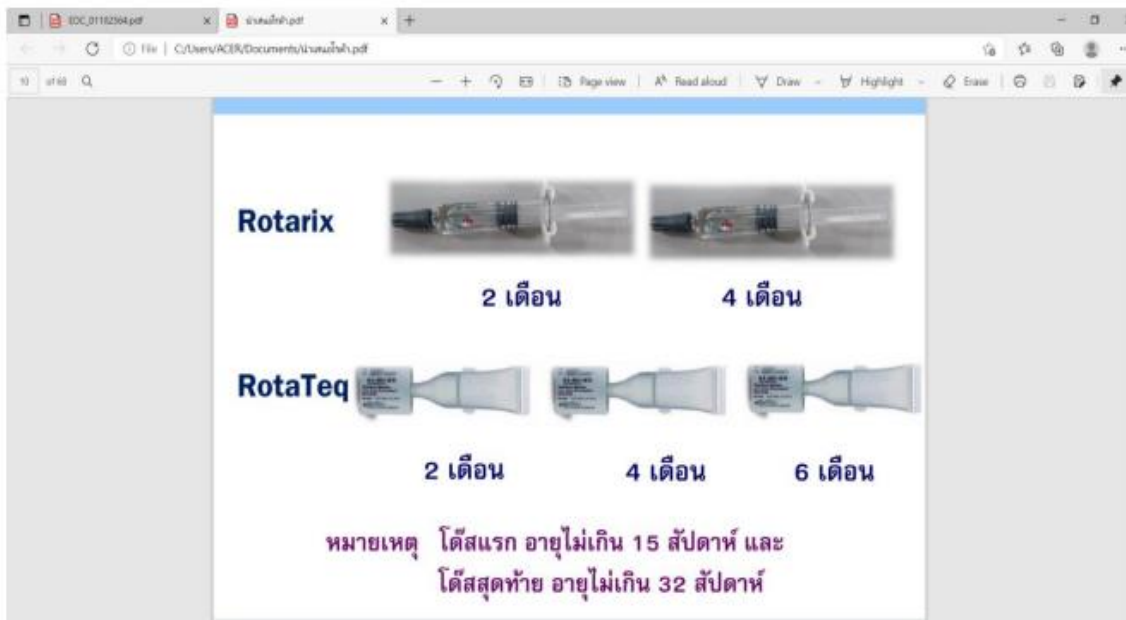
EDC_01182564.pdf
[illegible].pdf
File | C:/Users/ACER/Documents/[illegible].pdf
10 of 60
Page view | Read aloud | Draw | Highlight | Erase

Rotarix

2 เดือน 4 เดือน

RotaTeq

2 เดือน 4 เดือน 6 เดือน

หมายเหตุ โด๊สแรก อายุไม่เกิน 15 สัปดาห์ และ
โด๊สสุดท้าย อายุไม่เกิน 32 สัปดาห์